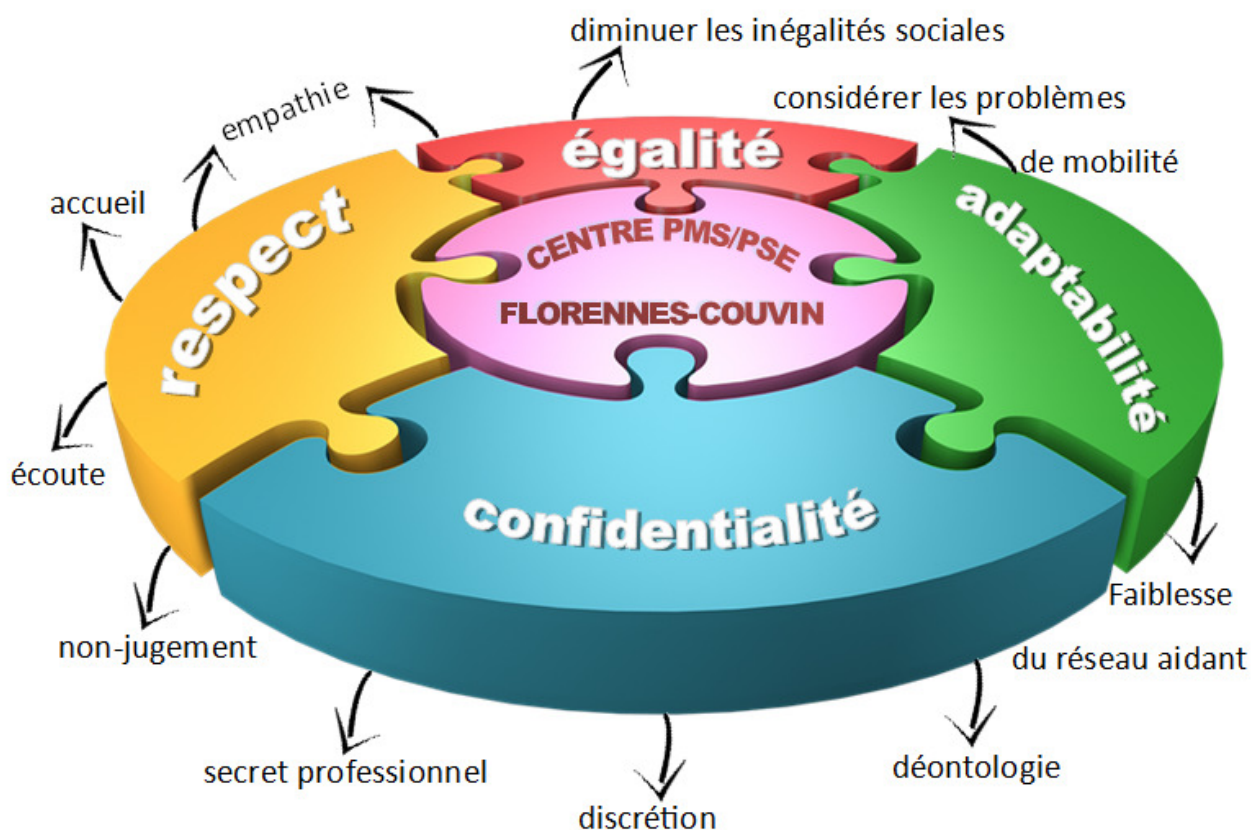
diminuer les inégalités sociales

empathie

considérer les problèmes de mobilité

égalité

accueil

respect

CENTRE PMS/PSE

FLORENNES-COUVIN

adaptabilité

écoute

confidentialité

Faiblesse du réseau aidant

non-jugement

secret professionnel

discrétion

déontologie